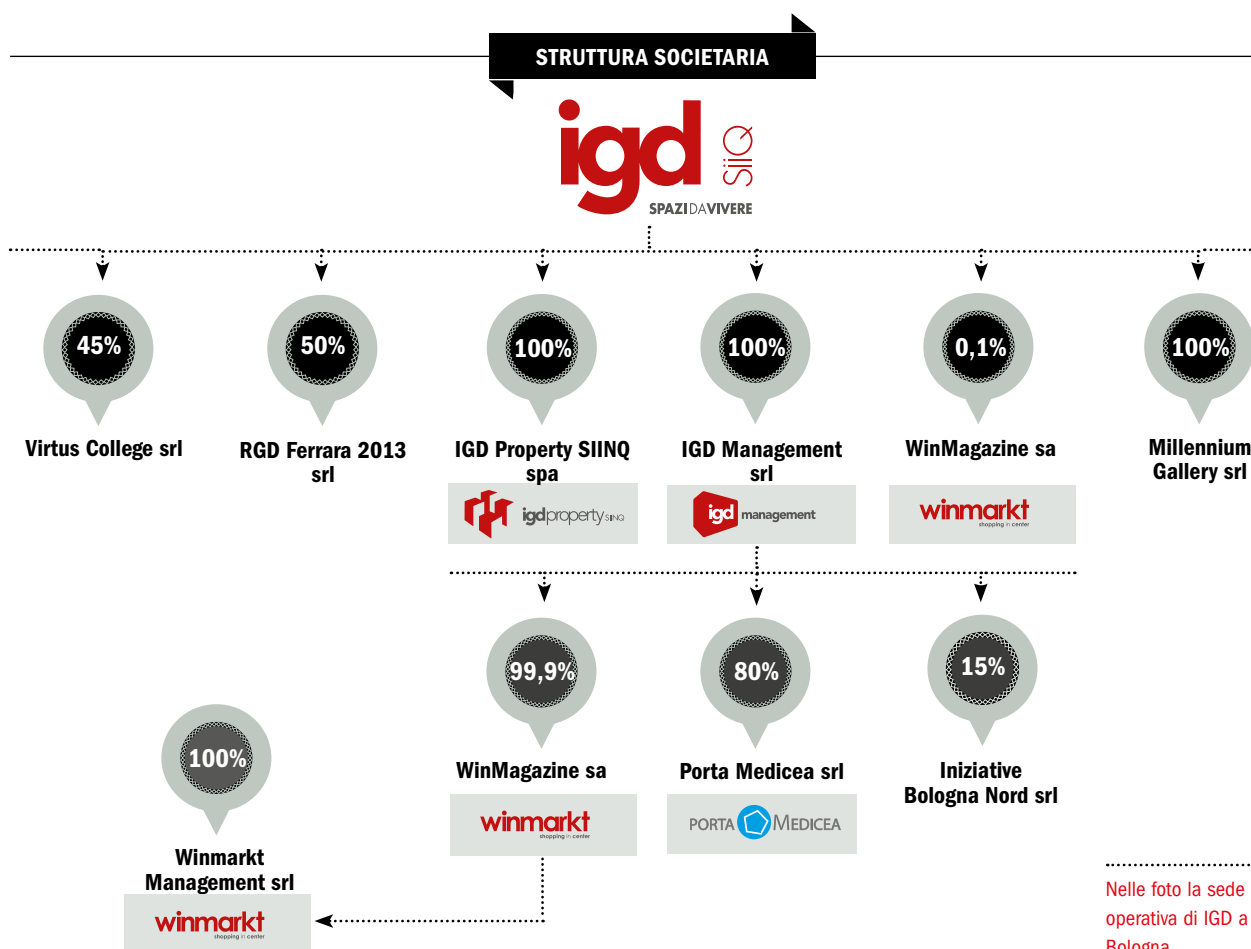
STRUTTURA SOCIETARIA

igd SIIQ
SPAZIDAVIVERE

45%
Virtus College srl

50%
RGD Ferrara 2013 srl

100%
IGD Property SIINQ spa
igdpropertySIINQ

100%
IGD Management srl
igd management

0,1%
WinMagazine sa
winmarkt shopping in center

100%
Millennium Gallery srl

99,9%
WinMagazine sa
winmarkt shopping in center

80%
Porta Medicea srl
PORTA MEDICEA

15%
Iniziative Bologna Nord srl

100%
Winmarkt Management srl
winmarkt shopping in center

Nelle foto la sede operativa di IGD a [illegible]